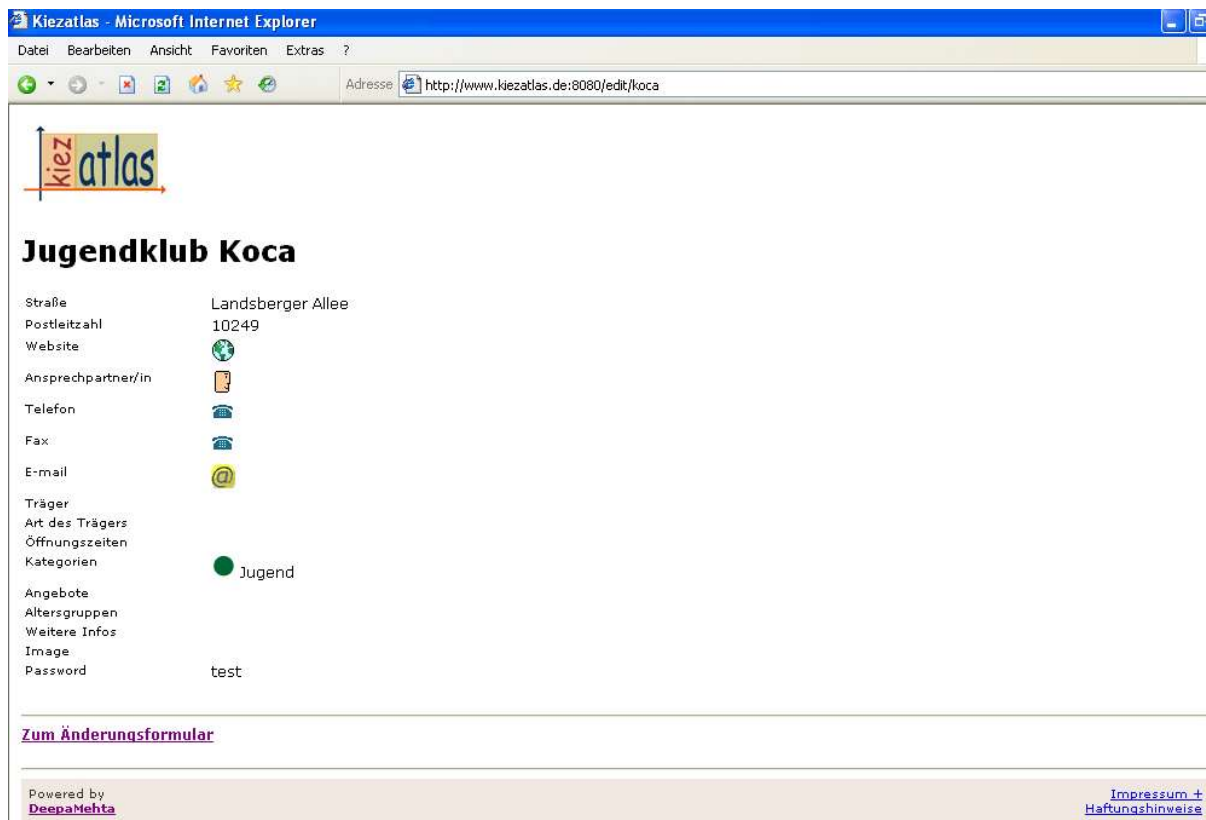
Kiezatlas - Microsoft Internet Explorer

Datei Bearbeiten Ansicht Favoriten Extras ?

Adresse http://www.kiezatlas.de:8080/edit/koca

kiez atlas

Jugendklub Koca

| | |
|---|---|
| Straße | Landsberger Allee |
| Postleitzahl | 10249 |
| Website | |
| Ansprechpartner/in | |
| Telefon | |
| Fax | |
| E-mail | |
| Träger | |
| Art des Trägers | |
| Öffnungszeiten | |
| Kategorien | Jugend |
| Angebote | |
| Altersgruppen | |
| Weitere Infos | |
| Image | |
| Password | test |

Zum Änderungsformular

Powered by DeepaMehta

Impressum + Haftungshinweise